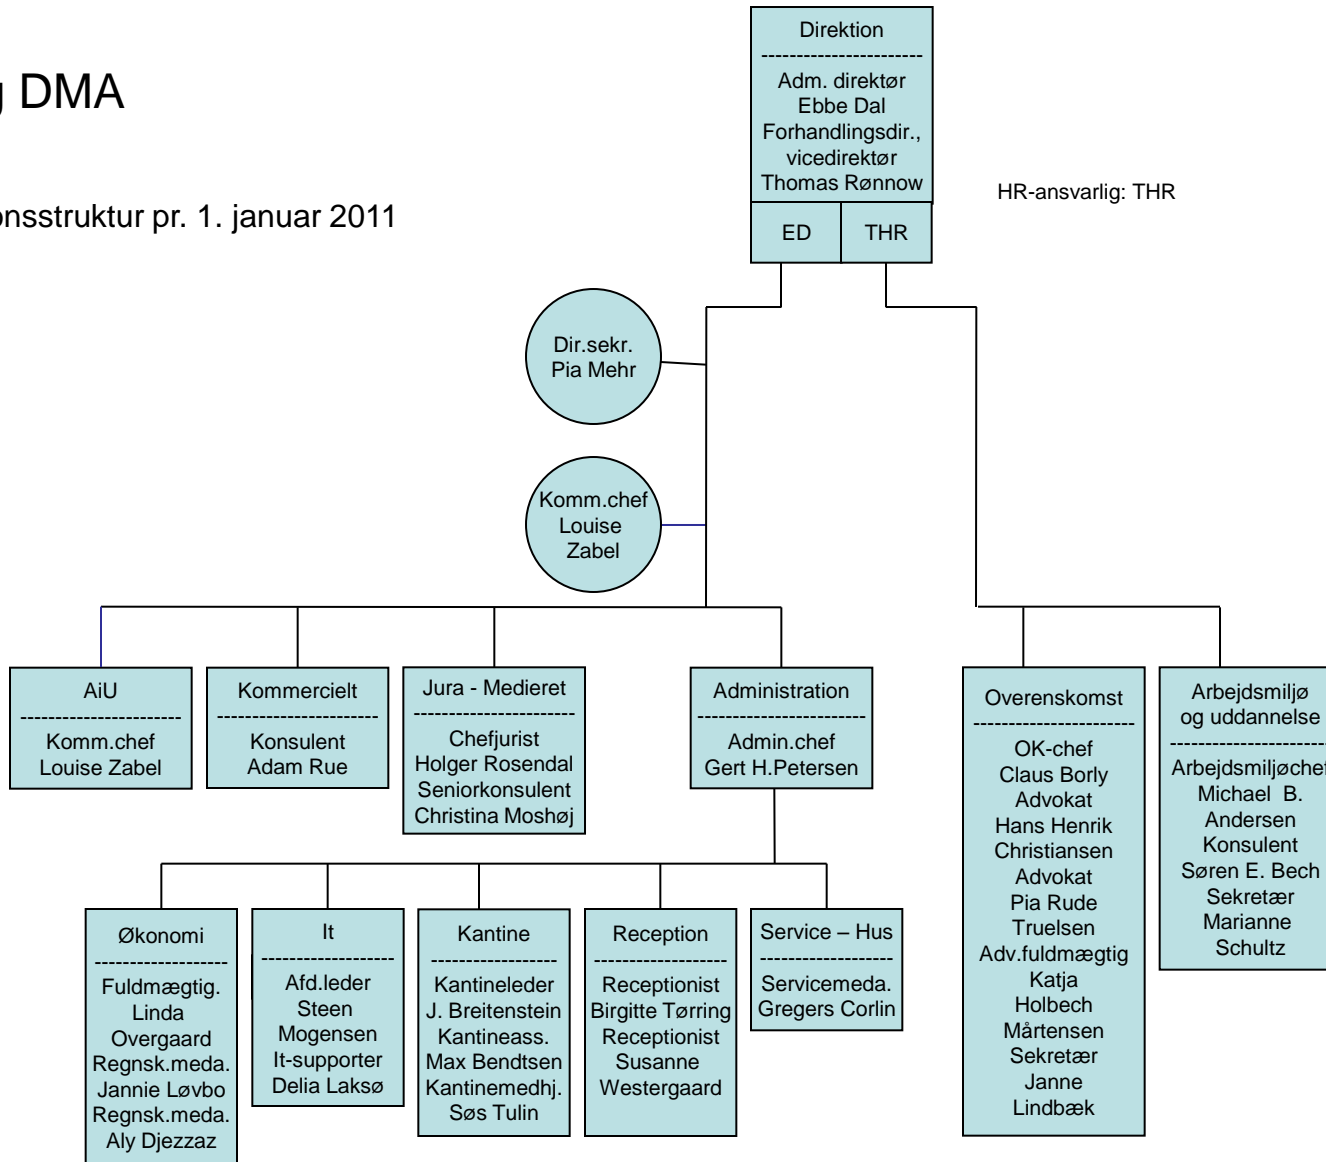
g DMA

onsstruktur pr. 1. januar 2011

Direktion
Adm. direktør Ebbe Dal Forhandlingsdir., vicedirektør Thomas Rønnow

ED | THR

HR-ansvarlig: THR

Dir.sekr. Pia Mehr

Komm.chef Louise Zabel

AiU
Komm.chef Louise Zabel

Kommercielt
Konsulent Adam Rue

Jura - Medieret
Chefjurist Holger Rosendal Seniorkonsulent Christina Moshøj

Administration
Admin.chef Gert H.Petersen

Overenskomst
OK-chef Claus Borly Advokat Hans Henrik Christiansen Advokat Pia Rude Truelsen Adv.fuldmægtig Katja Holbech Mårtensen Sekretær Janne Lindbæk

Arbejdsmiljø og uddannelse
Arbejdsmiljøchef Michael B. Andersen Konsulent Søren E. Bech Sekretær Marianne Schultz

Økonomi
Fuldmægtig. Linda Overgaard Regnsk.meda. Jannie Løvbo Regnsk.meda. Aly Djezzaz

It
Afd.leder Steen Mogensen It-supporter Delia Laksø

Kantine
Kantineleder J. Breitenstein Kantineass. Max Bendtsen Kantinemedhj. Søs Tulin

Reception
Receptionist Birgitte Tørring Receptionist Susanne Westergaard

Service – Hus
Servicemeda. Gregers Corlin